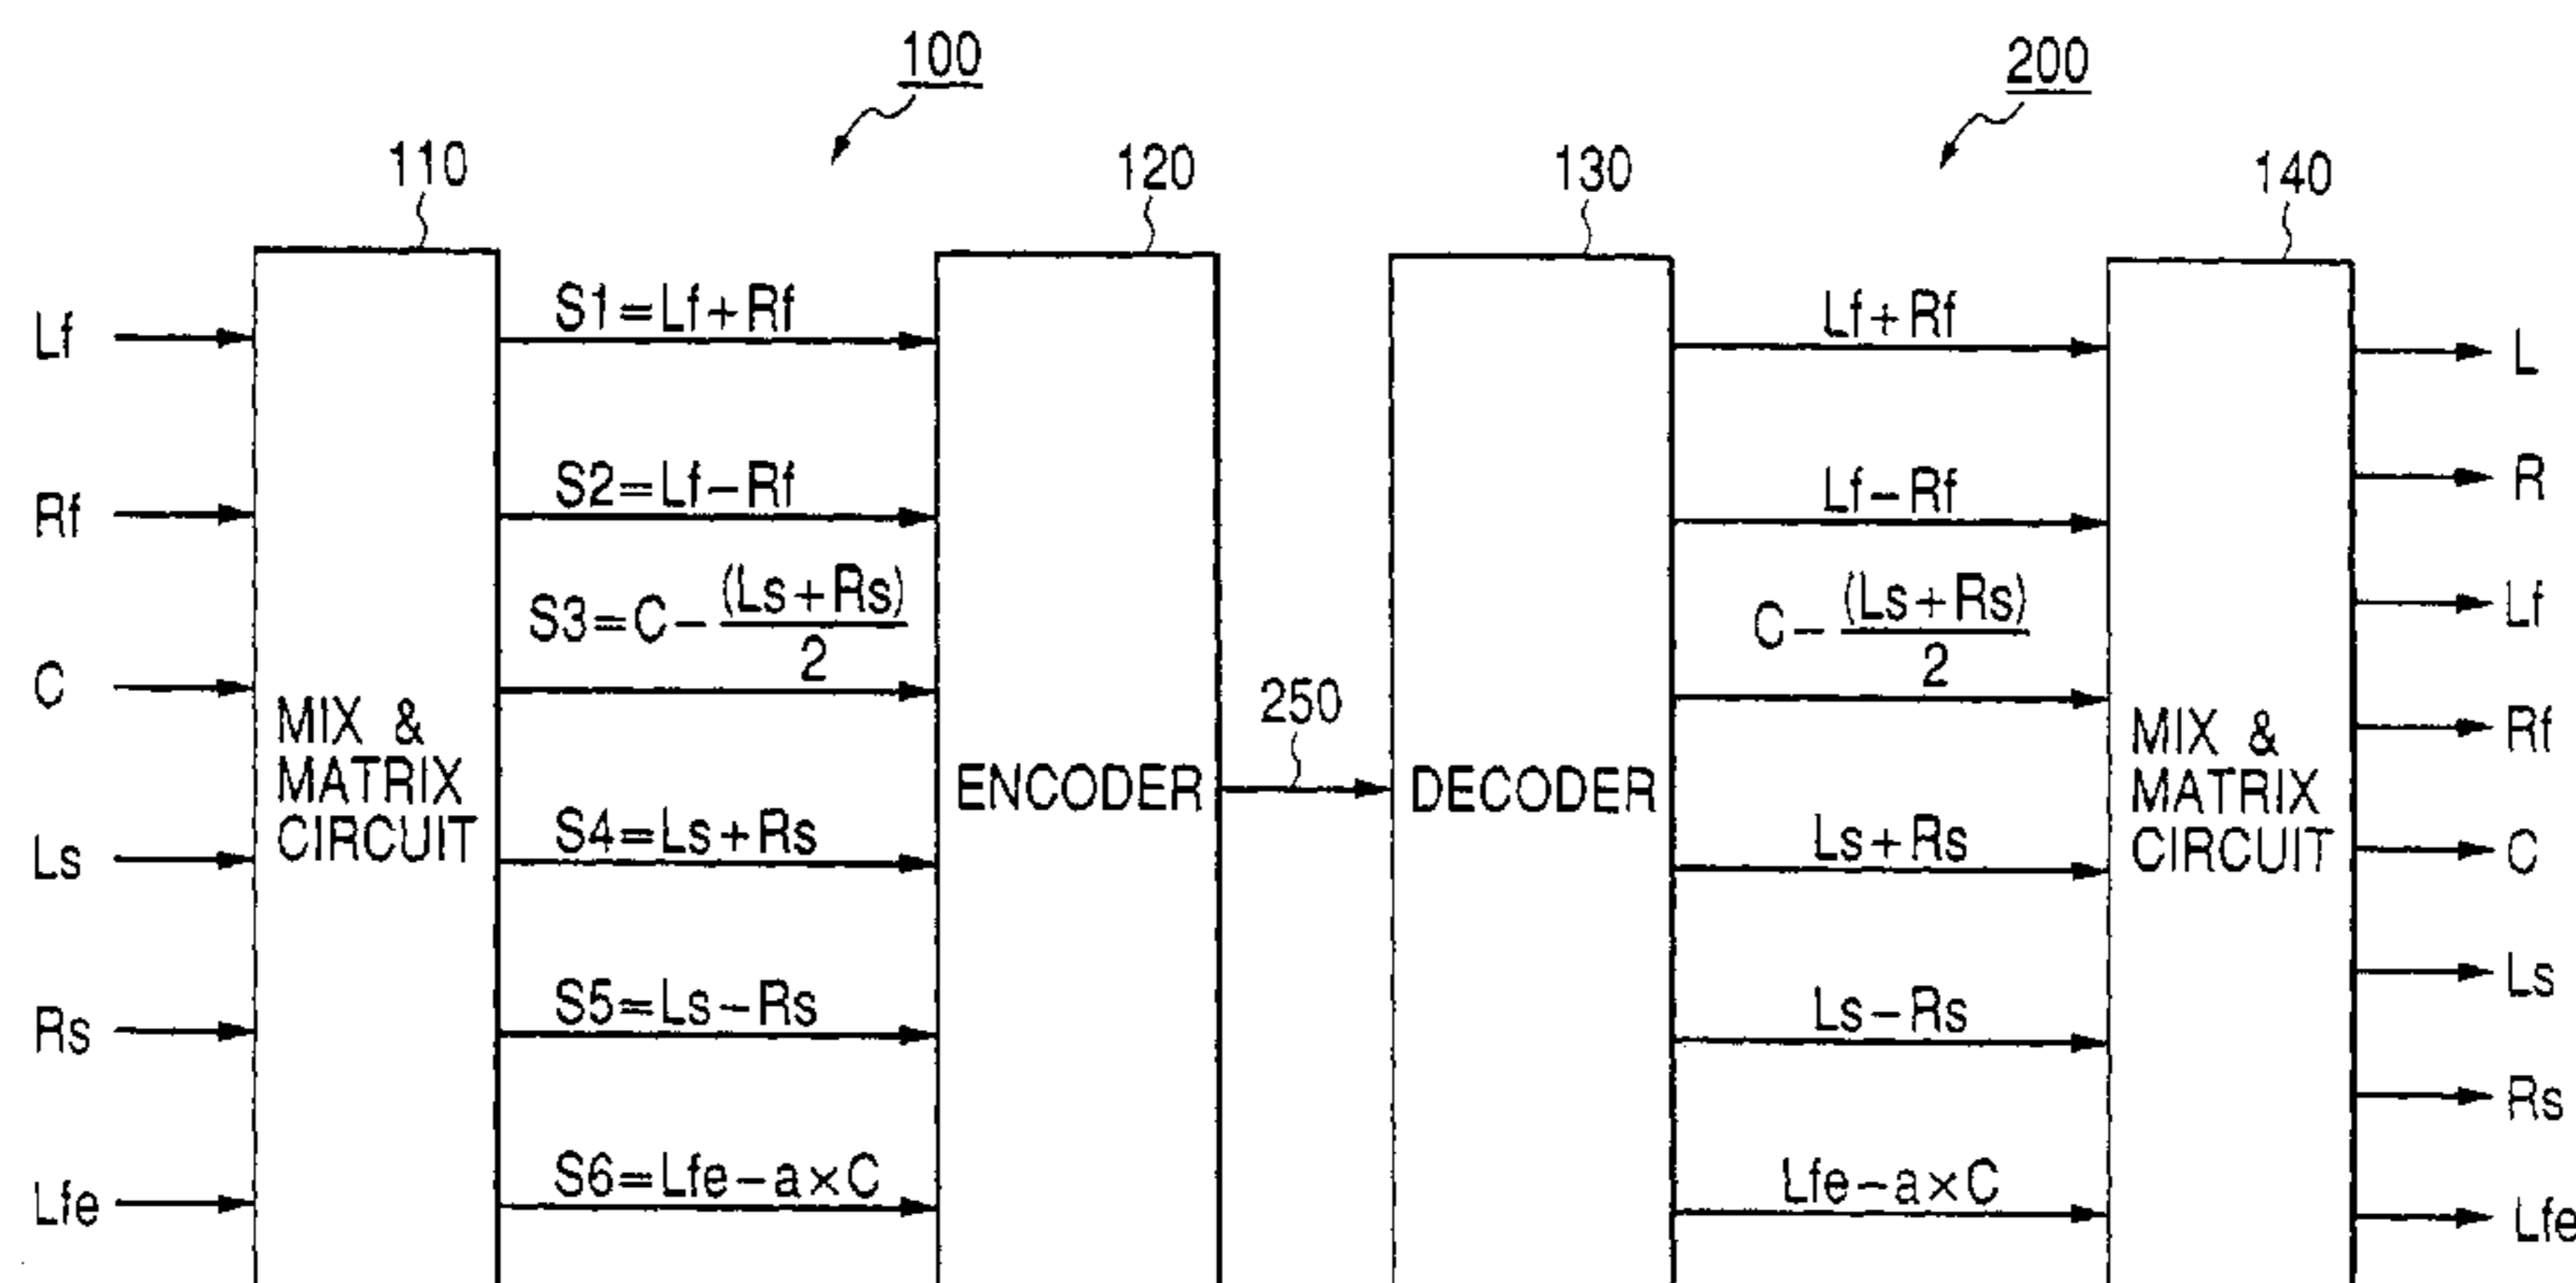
100

200

110

120

130

140

Lf

Rf

C

Ls

Rs

Lfe

MIX & MATRIX CIRCUIT

S1=Lf+Rf

S2=Lf−Rf

S3=C−$\frac{(Ls+Rs)}{2}$

S4=Ls+Rs

S5=Ls−Rs

S6=Lfe−a×C

ENCODER

250

DECODER

Lf+Rf

Lf−Rf

C−$\frac{(Ls+Rs)}{2}$

Ls+Rs

Ls−Rs

Lfe−a×C

MIX & MATRIX CIRCUIT

L

R

Lf

Rf

C

Ls

Rs

Lfe